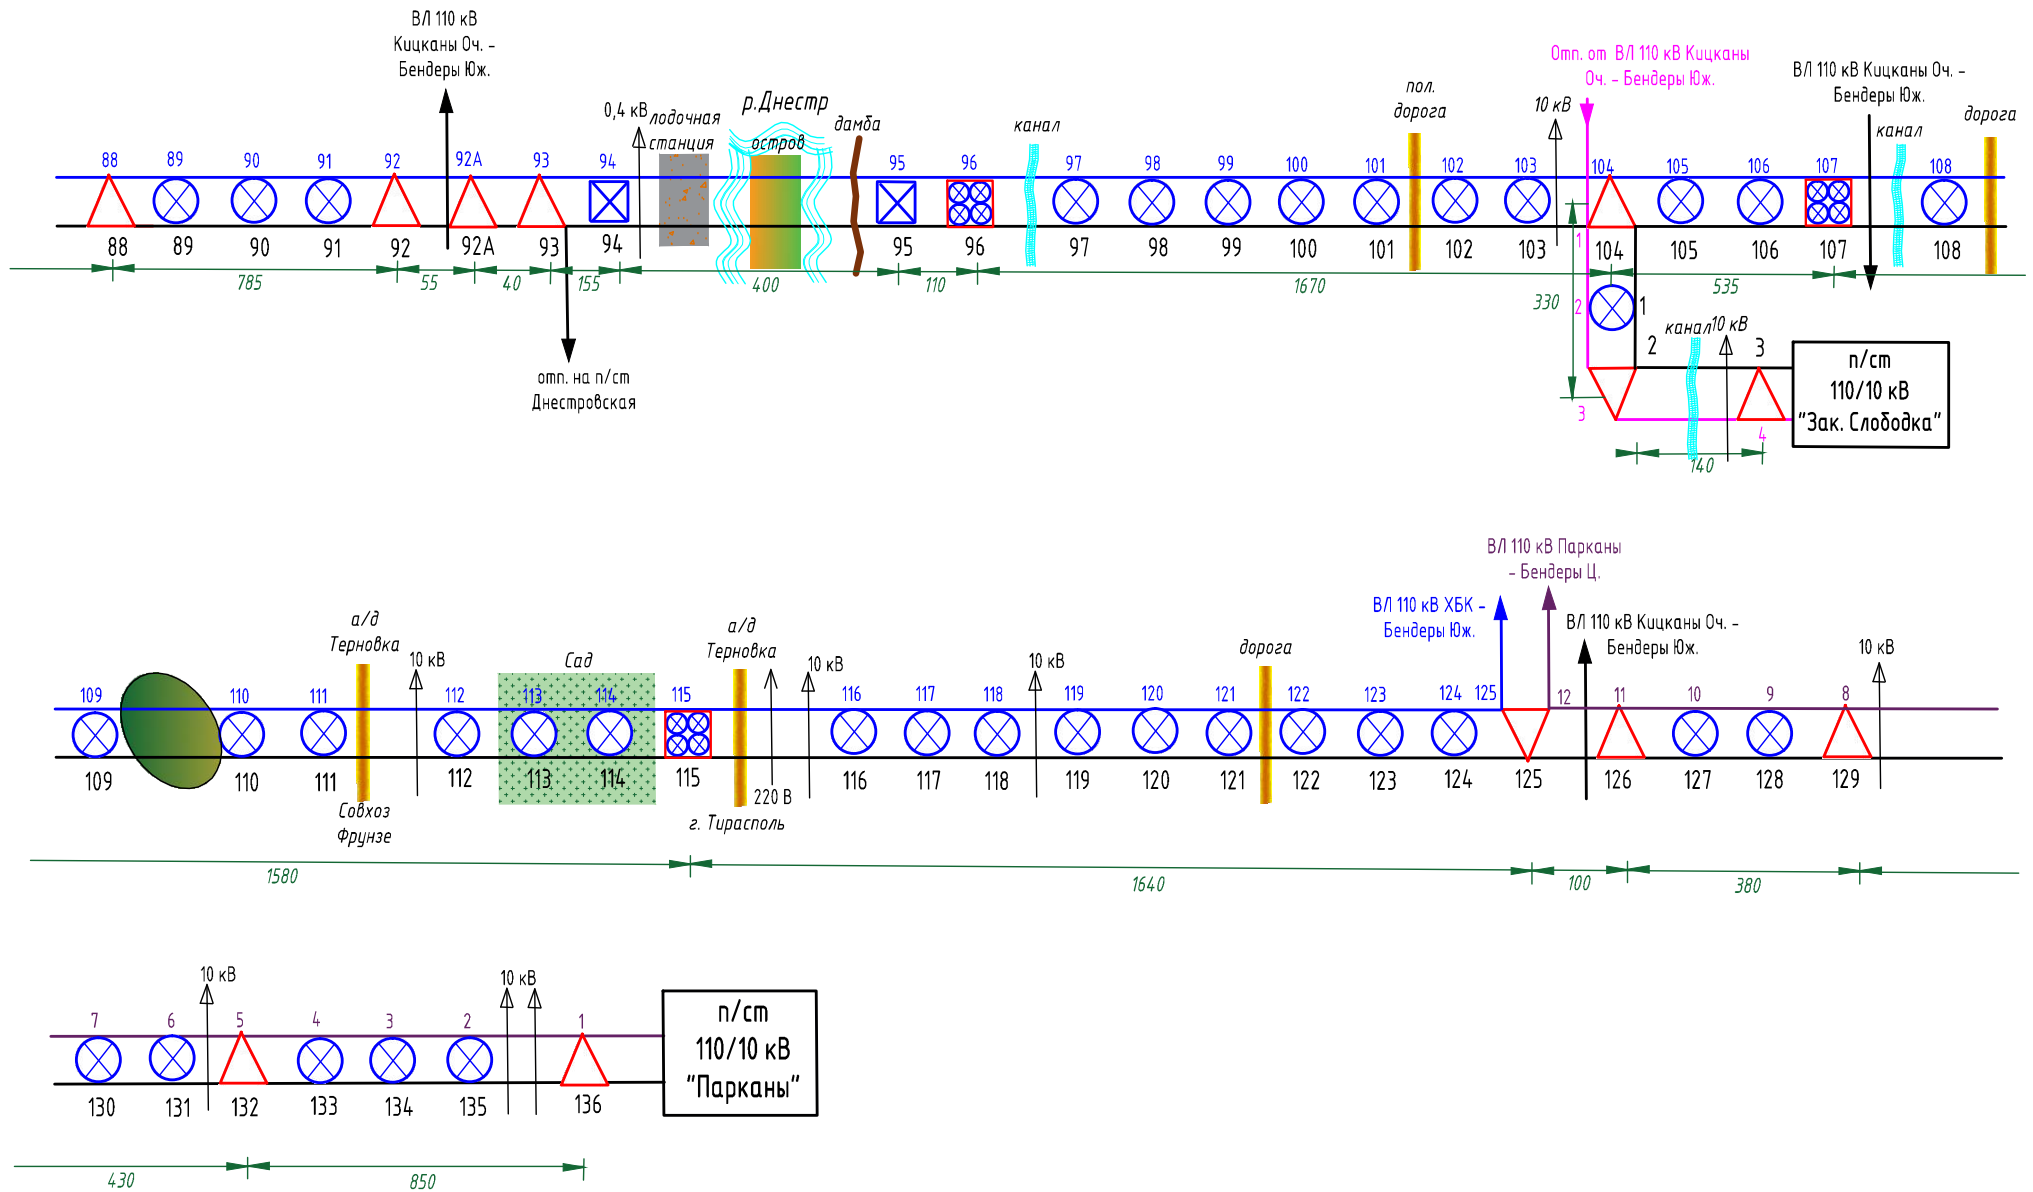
ВЛ 110 кВ Кицканы Оч. – Бендеры Юж.

0,4 кВ лодочная станция

р.Днестр остров

дамба

канал

пол. дорога

10 кВ

Отп. от ВЛ 110 кВ Кицканы Оч. – Бендеры Юж.

ВЛ 110 кВ Кицканы Оч. – Бендеры Юж.

канал

дорога

88 89 90 91 92 92А 93 94 95 96 97 98 99 100 101 102 103 104 105 106 107 108

88 89 90 91 92 92А 93 94 95 96 97 98 99 100 101 102 103 104 105 106 107 108

785 55 40 155 400 110 1670 535

отп. на п/ст Днестровская

330

1 2 3 4

1 2 3

канал 10 кВ

п/ст 110/10 кВ "Зак. Слободка"

140

ВЛ 110 кВ Парканы – Бендеры Ц.

ВЛ 110 кВ ХБК – Бендеры Юж.

ВЛ 110 кВ Кицканы Оч. – Бендеры Юж.

а/д Терновка

10 кВ

Сад

а/д Терновка

10 кВ

10 кВ

дорога

10 кВ

109 110 111 112 113 114 115 116 117 118 119 120 121 122 123 124 125 12 11 10 9 8

109 110 111 112 113 114 115 116 117 118 119 120 121 122 123 124 125 126 127 128 129

Совхоз Фрунзе

220 В

г. Тирасполь

1580 1640 100 380

10 кВ

10 кВ

7 6 5 4 3 2 1

130 131 132 133 134 135 136

п/ст 110/10 кВ "Парканы"

430 850